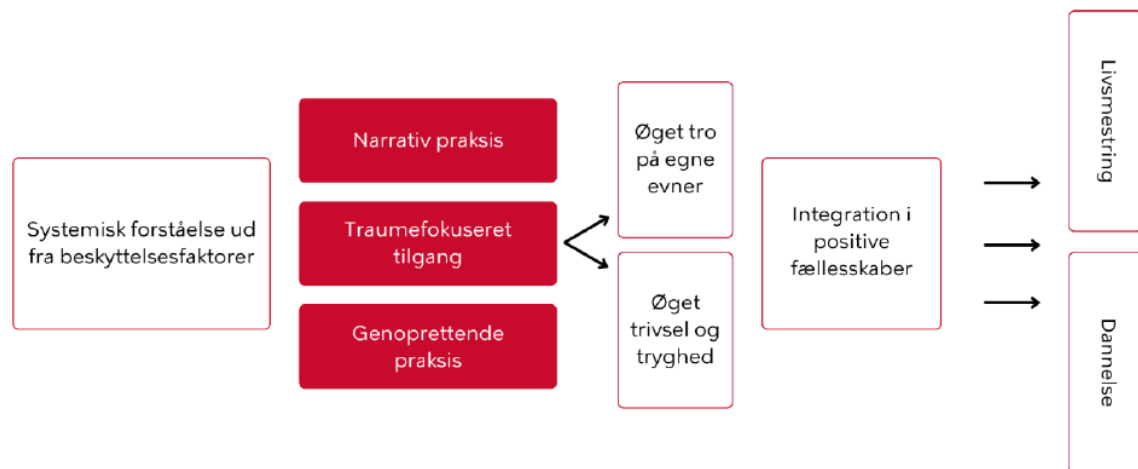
Systemisk forståelse ud fra beskyttelsesfaktorer

Narrativ praksis

Traumefokuseret tilgang

Genoprettende praksis

Øget tro på egne evner

Øget trivsel og tryghed

Integration i positive fællesskaber

Livsmestring

Dannelse